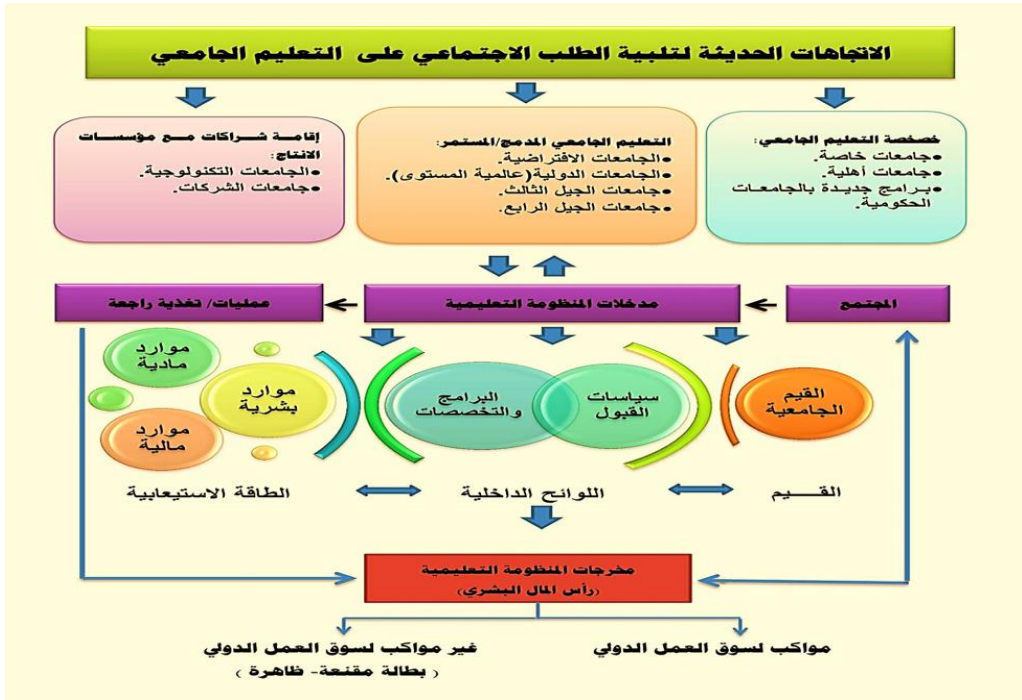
الاتجاهات الحديثة لتلبية الطلب الاجتماعي على التعليم الجامعي

خصخصة التعليم الجامعي:
•جامعات خاصة.
•جامعات أهلية.
•برامج جديدة بالجامعات الحكومية.

التعليم الجامعي المدمج/المستمر:
•الجامعات الافتراضية.
•الجامعات الدولية(عالمية المستوى).
•جامعات الجيل الثالث.
•جامعات الجيل الرابع.

إقامة شراكات مع مؤسسات الانتاج:
•الجامعات التكنولوجية.
•جامعات الشركات.

المجتمع

مدخلات المنظومة التعليمية

عمليات/ تغذية راجعة

القيم الجامعية

سياسات القبول

البرامج والتخصصات

موارد بشرية

موارد مادية

موارد مالية

القيم

اللوائح الداخلية

الطاقة الاستيعابية

مخرجات المنظومة التعليمية
(رأس المال البشري)

مواكب لسوق العمل الدولي

غير مواكب لسوق العمل الدولي
( بطالة مقنعة- ظاهرة )